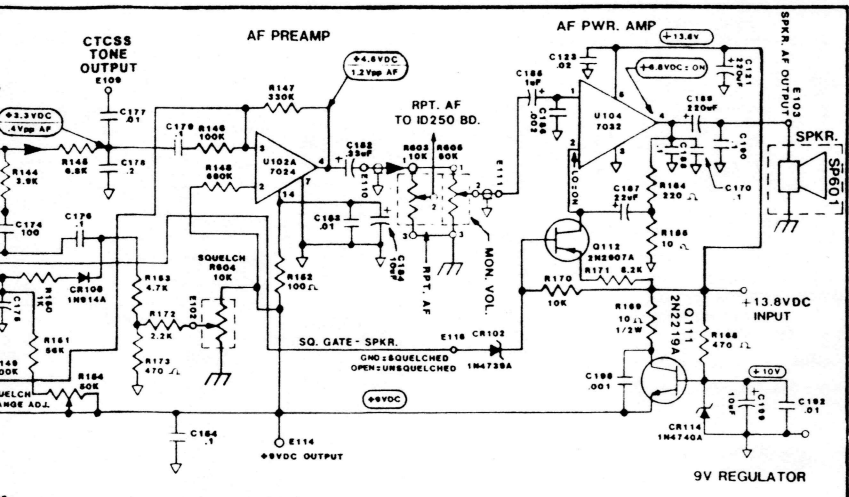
CTCSS TONE OUTPUT
E109
AF PREAMP
AF PWR. AMP
SPKR. AF OUTPUT
E103
+13.6V
+4.6VDC
1.2Vpp AF
+3.3VDC
.4Vpp AF
C177 .01
R147 330K
C179 .1
R146 100K
R145 6.8K
C178 .2
R144 3.9K
U102A 7024
R148 680K
C182 .33uF
E110
RPT. AF TO ID250 BD.
R603 10K
R605 50K
E111
C186 1uF
C185 .002
C123 .02
+6.8VDC : ON
C121 220uF
U104 7032
C189 220uF
C190 .1
C188
C170 .1
SPKR.
SP601
LO : ON
C187 22uF
R184 220 Ω
R185 10 Ω
C174 100
C176 .1
C183 .01
C184 10uF
RPT. AF
MON. VOL.
Q112 2N2907A
R171 8.2K
R170 10K
CR106 1N914A
R180 1K
R183 4.7K
SQUELCH R604 10K
E102
R172 2.2K
R173 470 Ω
R152 100 Ω
R161 56K
R169 10 Ω 1/2W
Q111 2N2219A
R168 470 Ω
+13.8VDC INPUT
SQ. GATE - SPKR.
E116
CR102
GND : SQUELCHED
OPEN : UNSQUELCHED
1N4739A
149
00K
R164 50K
UELCH
ANGE ADJ.
+9VDC
C198 .001
+10V
C199 10uF
C192 .01
CR114 1N4740A
C164 .1
E114
+9VDC OUTPUT
9V REGULATOR